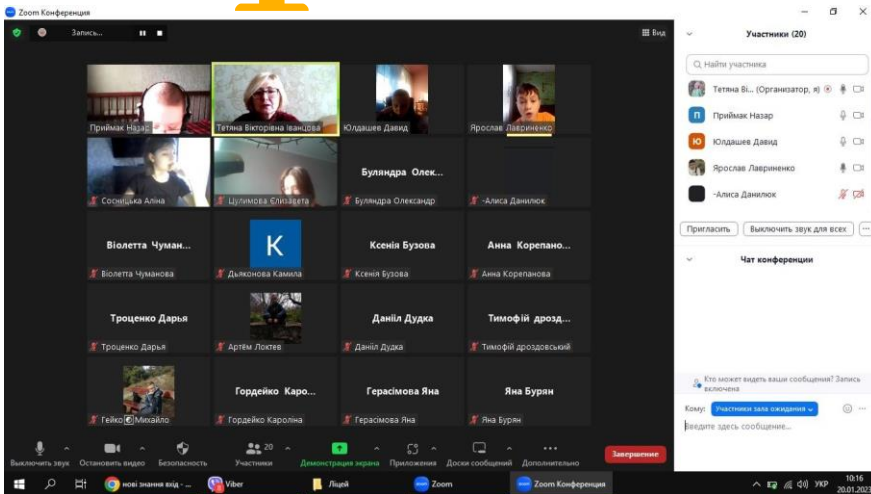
Zoom Конференция

Запись...

Вид

Приймак Назар
Тетяна Вікторівна Іванцова
Юлдашев Давид
Ярослав Лавриненко
Сосницька Аліна
Цулимова Єлизавета
Булиндра Олек...
Булиндра Олександр
-Алиса Данилюк
Віолетта Чуман...
Віолетта Чуманова
K
Дьяконова Камила
Ксенія Бузова
Ксенія Бузова
Анна Корепано...
Анна Корепанова
Троценко Дарья
Троценко Дарья
Артём Локтев
Даніїл Дудка
Даніїл Дудка
Тимофій дрозд...
Тимофій дроздовський
Гейко Михайло
Гордейко Каро...
Гордейко Кароліна
Герасімова Яна
Герасімова Яна
Яна Бурян
Яна Бурян

Выключить звук
Остановить видео
Безопасность
Участники 20
Демонстрация экрана
Приложения
Доски сообщений
Дополнительно
Завершение

Участники (20)
Найти участника
Тетяна Ві... (Организатор, я)
П Приймак Назар
Ю Юлдашев Давид
Ярослав Лавриненко
-Алиса Данилюк
Пригласить
Выключить звук для всех
Чат конференции
Кто может видеть ваши сообщения? Запись включена
Кому: Участники зала ожидания
Введите здесь сообщение...

нові знання вхід - ...
Viber
Ліцей
Zoom
Zoom Конференция
УКР
10:16
20.01.2023